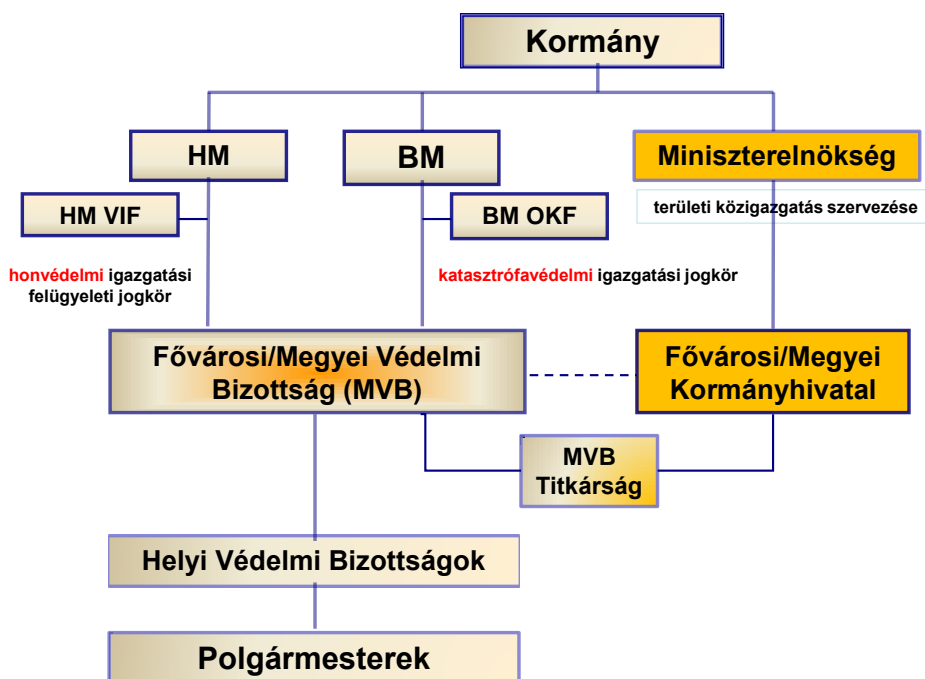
Kormány

HM

BM

Miniszterelnökség

HM VIF

BM OKF

területi közigazgatás szervezése

honvédelmi igazgatási felügyeleti jogkör

katasztrófavédelmi igazgatási jogkör

Fővárosi/Megyei Védelmi Bizottság (MVB)

Fővárosi/Megyei Kormányhivatal

MVB Titkárság

Helyi Védelmi Bizottságok

Polgármesterek